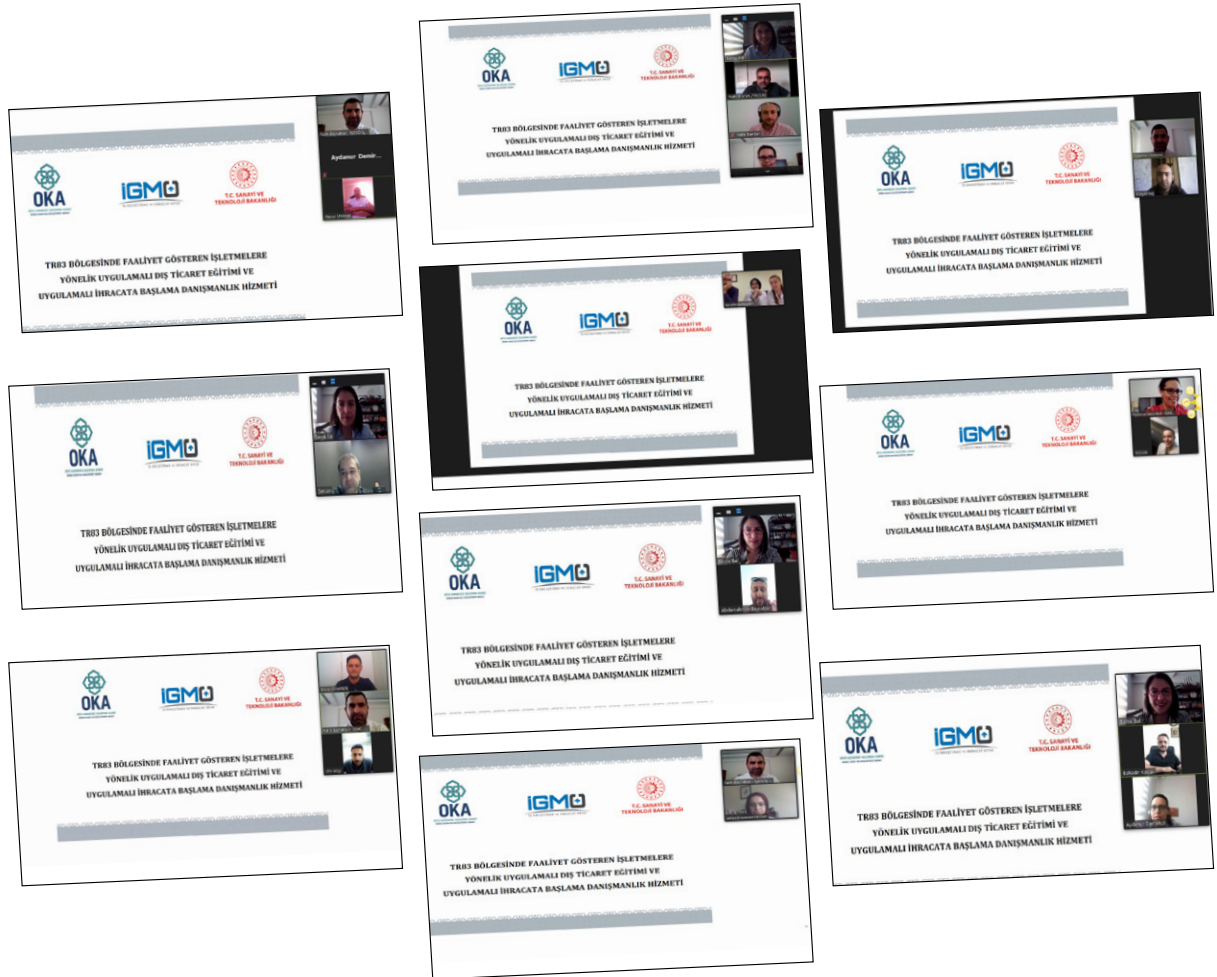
OKA
IGMO
T.C. SANAYİ VE TEKNOLOJİ BAKANLIĞI
TR83 BÖLGESİNDE FAALİYET GÖSTEREN İŞLETMELERE YÖNELİK UYGULAMALI DIŞ TİCARET EĞİTİMİ VE UYGULAMALI İHRACATA BAŞLAMA DANIŞMANLIK HİZMETİ

Aydanur Demir...

OKA
IGMO
T.C. SANAYİ VE TEKNOLOJİ BAKANLIĞI
TR83 BÖLGESİNDE FAALİYET GÖSTEREN İŞLETMELERE YÖNELİK UYGULAMALI DIŞ TİCARET EĞİTİMİ VE UYGULAMALI İHRACATA BAŞLAMA DANIŞMANLIK HİZMETİ

OKA
IGMO
T.C. SANAYİ VE TEKNOLOJİ BAKANLIĞI
TR83 BÖLGESİNDE FAALİYET GÖSTEREN İŞLETMELERE YÖNELİK UYGULAMALI DIŞ TİCARET EĞİTİMİ VE UYGULAMALI İHRACATA BAŞLAMA DANIŞMANLIK HİZMETİ

OKA
IGMO
T.C. SANAYİ VE TEKNOLOJİ BAKANLIĞI
TR83 BÖLGESİNDE FAALİYET GÖSTEREN İŞLETMELERE YÖNELİK UYGULAMALI DIŞ TİCARET EĞİTİMİ VE UYGULAMALI İHRACATA BAŞLAMA DANIŞMANLIK HİZMETİ

OKA
IGMO
T.C. SANAYİ VE TEKNOLOJİ BAKANLIĞI
TR83 BÖLGESİNDE FAALİYET GÖSTEREN İŞLETMELERE YÖNELİK UYGULAMALI DIŞ TİCARET EĞİTİMİ VE UYGULAMALI İHRACATA BAŞLAMA DANIŞMANLIK HİZMETİ

OKA
IGMO
T.C. SANAYİ VE TEKNOLOJİ BAKANLIĞI
TR83 BÖLGESİNDE FAALİYET GÖSTEREN İŞLETMELERE YÖNELİK UYGULAMALI DIŞ TİCARET EĞİTİMİ VE UYGULAMALI İHRACATA BAŞLAMA DANIŞMANLIK HİZMETİ

OKA
IGMO
T.C. SANAYİ VE TEKNOLOJİ BAKANLIĞI
TR83 BÖLGESİNDE FAALİYET GÖSTEREN İŞLETMELERE YÖNELİK UYGULAMALI DIŞ TİCARET EĞİTİMİ VE UYGULAMALI İHRACATA BAŞLAMA DANIŞMANLIK HİZMETİ

OKA
IGMO
T.C. SANAYİ VE TEKNOLOJİ BAKANLIĞI
TR83 BÖLGESİNDE FAALİYET GÖSTEREN İŞLETMELERE YÖNELİK UYGULAMALI DIŞ TİCARET EĞİTİMİ VE UYGULAMALI İHRACATA BAŞLAMA DANIŞMANLIK HİZMETİ

OKA
IGMO
T.C. SANAYİ VE TEKNOLOJİ BAKANLIĞI
TR83 BÖLGESİNDE FAALİYET GÖSTEREN İŞLETMELERE YÖNELİK UYGULAMALI DIŞ TİCARET EĞİTİMİ VE UYGULAMALI İHRACATA BAŞLAMA DANIŞMANLIK HİZMETİ

OKA
IGMO
T.C. SANAYİ VE TEKNOLOJİ BAKANLIĞI
TR83 BÖLGESİNDE FAALİYET GÖSTEREN İŞLETMELERE YÖNELİK UYGULAMALI DIŞ TİCARET EĞİTİMİ VE UYGULAMALI İHRACATA BAŞLAMA DANIŞMANLIK HİZMETİ